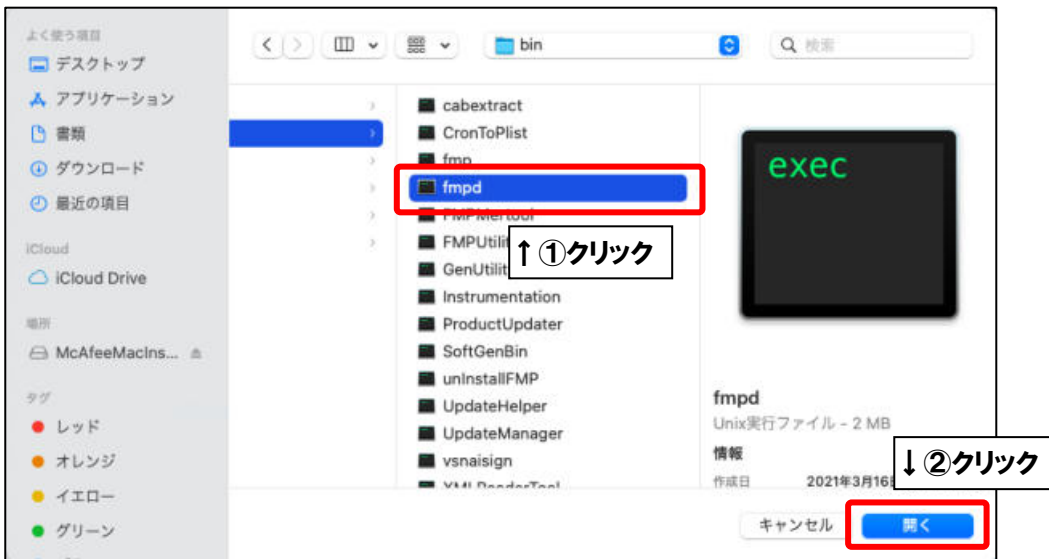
よく使う項目
デスクトップ
アプリケーション
書類
ダウンロード
最近の項目
iCloud
iCloud Drive
場所
McAfeeMacIns...
タグ
レッド
オレンジ
イエロー
グリーン

bin
検索

cabextract
CronToPlist
fmp
fmpd
FMPMentool
FMPUtilit
GenUtilit
Instrumentation
ProductUpdater
SoftGenBin
unInstallFMP
UpdateHelper
UpdateManager
vsnaisign
XMLReaderTool

↑①クリック

exec

fmpd
Unix実行ファイル - 2 MB
情報
作成日 2021年3月16

↓②クリック

キャンセル
開く